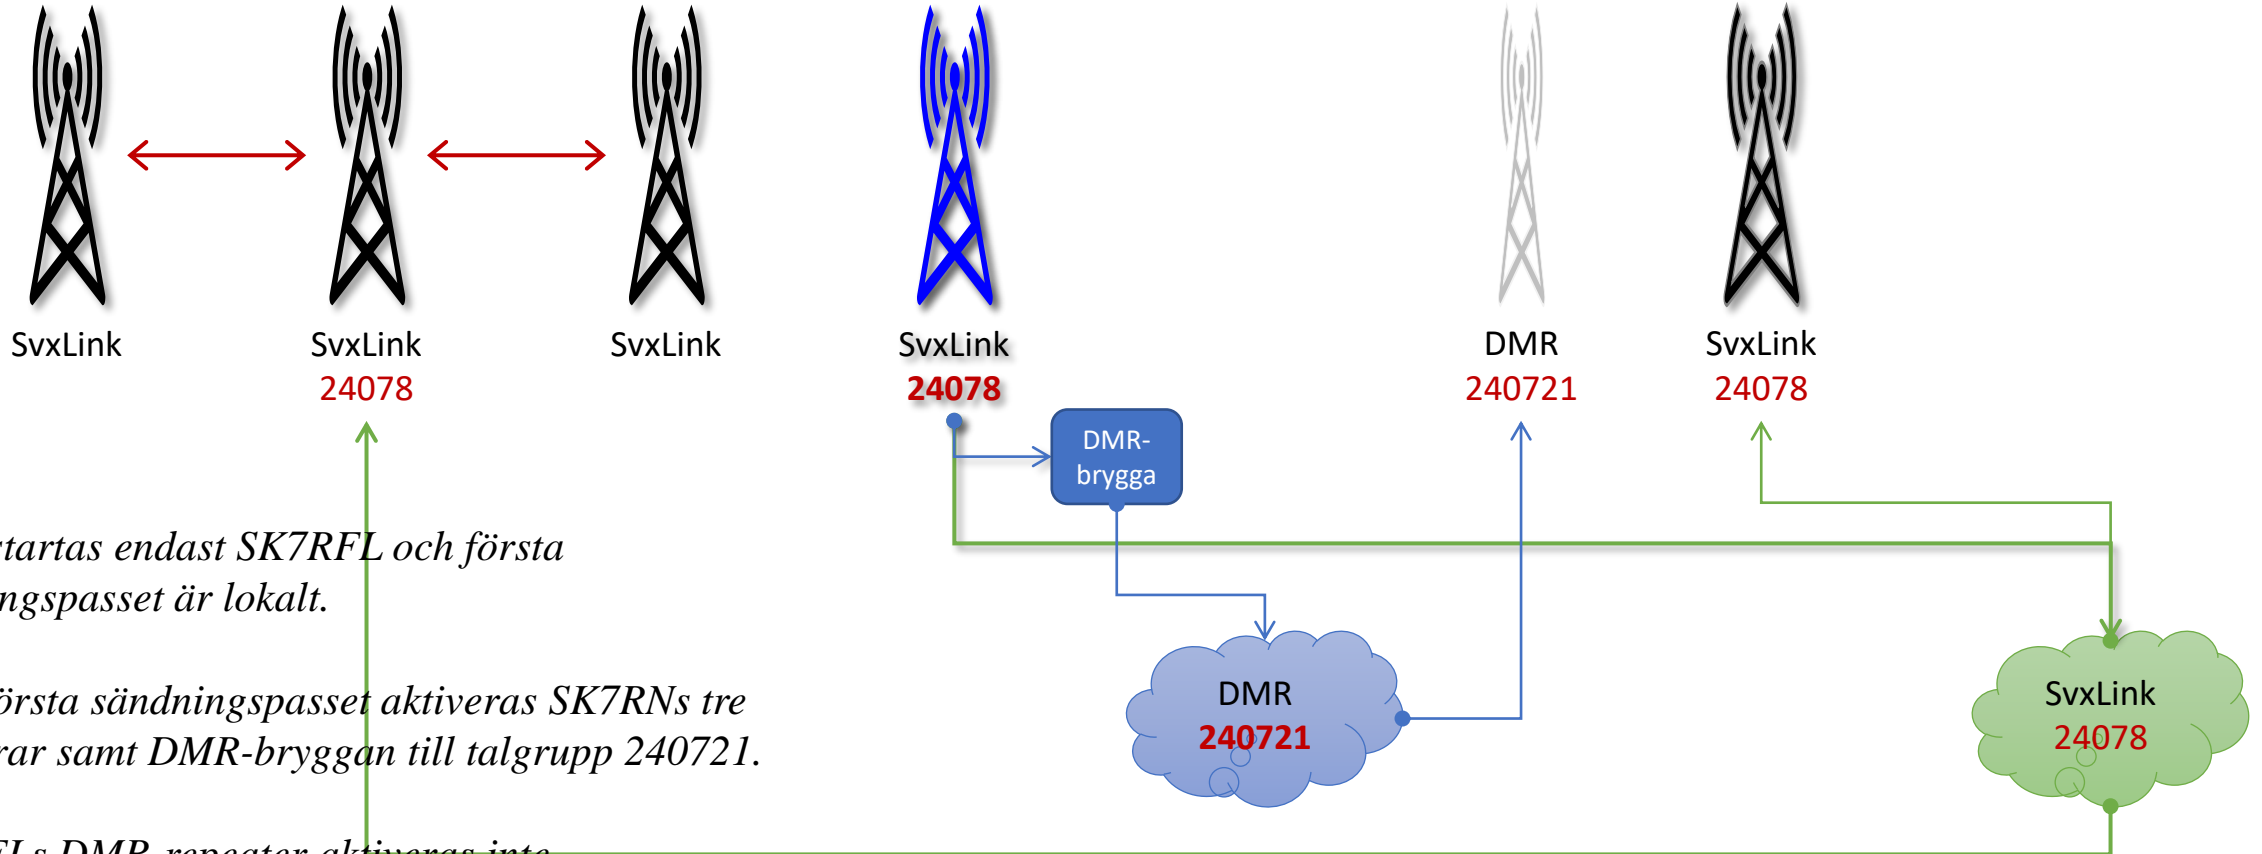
SvxLink

SvxLink
24078

SvxLink

SvxLink
24078

DMR
240721

SvxLink
24078

DMR-brygga

DMR
240721

SvxLink
24078

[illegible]tartas endast SK7RFL och första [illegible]ngspasset är lokalt.

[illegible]örsta sändningspasset aktiveras SK7RNs tre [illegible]rar samt DMR-bryggan till talgrupp 240721.

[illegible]FLs DMR-repeater aktiveras inte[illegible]